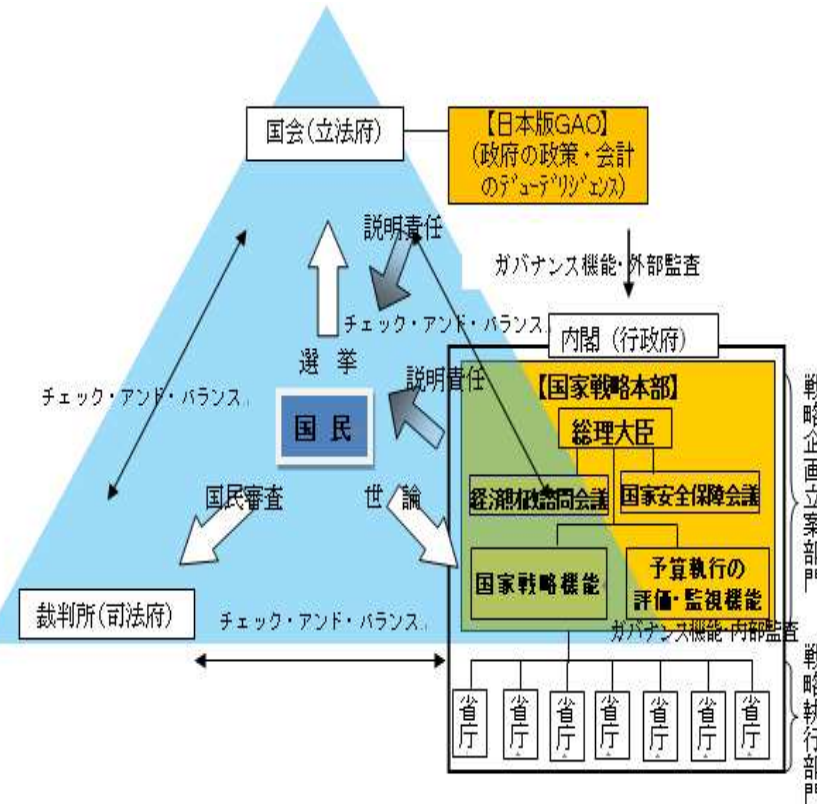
国会(立法府)

【日本版GAO】
(政府の政策・会計のデューデリジェンス)

説明責任

ガバナンス機能・外部監査

選挙

チェック・アンド・バランス

内閣(行政府)

チェック・アンド・バランス

説明責任

【国家戦略本部】

国民

総理大臣

経済財政諮問会議

国家安全保障会議

国民審査

世論

戦略企画立案部門

国家戦略機能

予算執行の評価・監視機能

裁判所(司法府)

チェック・アンド・バランス

ガバナンス機能・内部監査

省庁 省庁 省庁 省庁 省庁 省庁 省庁

戦略執行部門